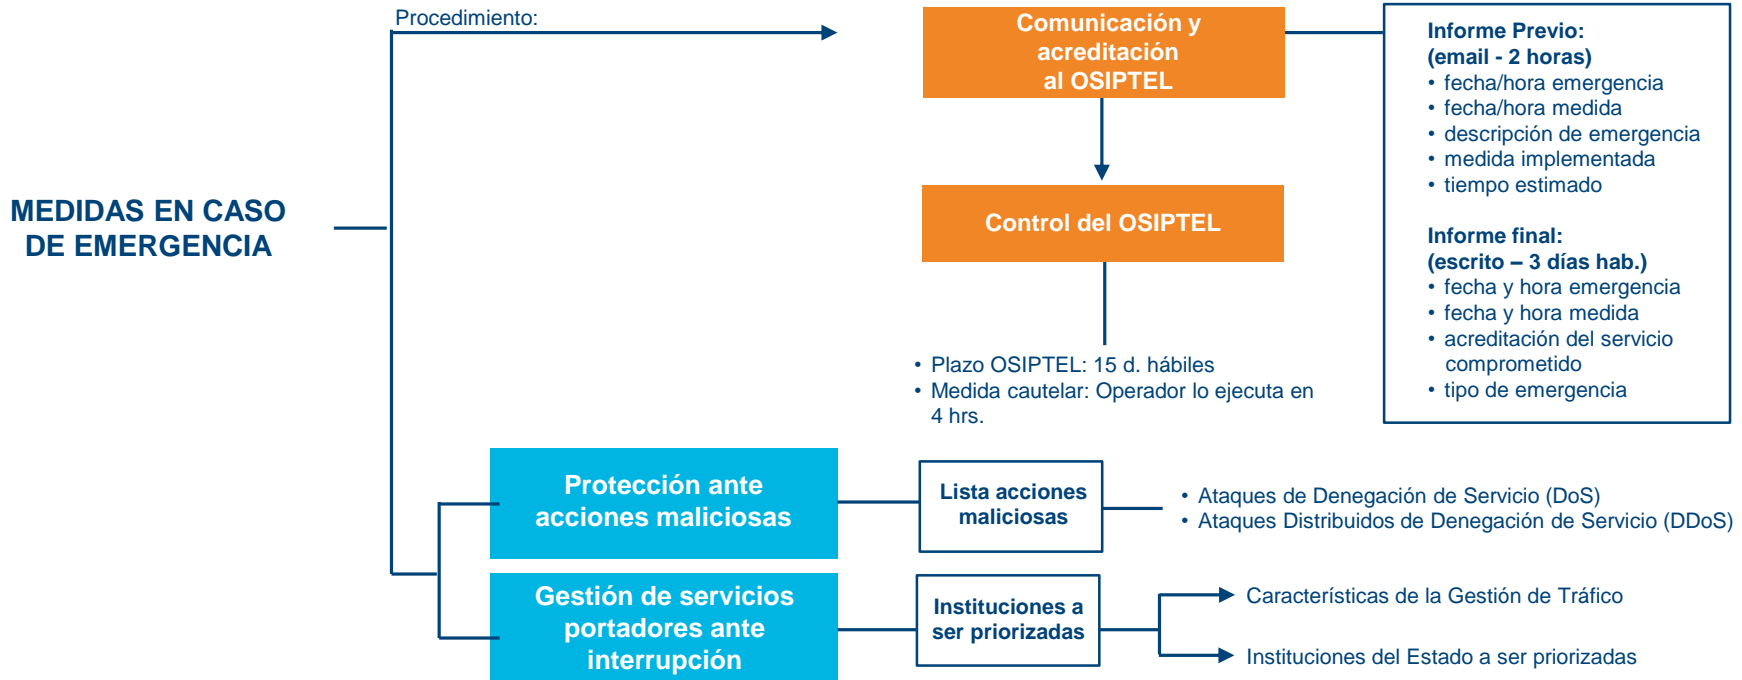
MEDIDAS EN CASO DE EMERGENCIA

Procedimiento:

Comunicación y acreditación al OSIPTEL

Control del OSIPTEL

• Plazo OSIPTEL: 15 d. hábiles
• Medida cautelar: Operador lo ejecuta en 4 hrs.

Informe Previo:
(email - 2 horas)
• fecha/hora emergencia
• fecha/hora medida
• descripción de emergencia
• medida implementada
• tiempo estimado

Informe final:
(escrito – 3 días hab.)
• fecha y hora emergencia
• fecha y hora medida
• acreditación del servicio comprometido
• tipo de emergencia

Protección ante acciones maliciosas

Lista acciones maliciosas

• Ataques de Denegación de Servicio (DoS)
• Ataques Distribuidos de Denegación de Servicio (DDoS)

Gestión de servicios portadores ante interrupción

Instituciones a ser priorizadas

Características de la Gestión de Tráfico

Instituciones del Estado a ser priorizadas